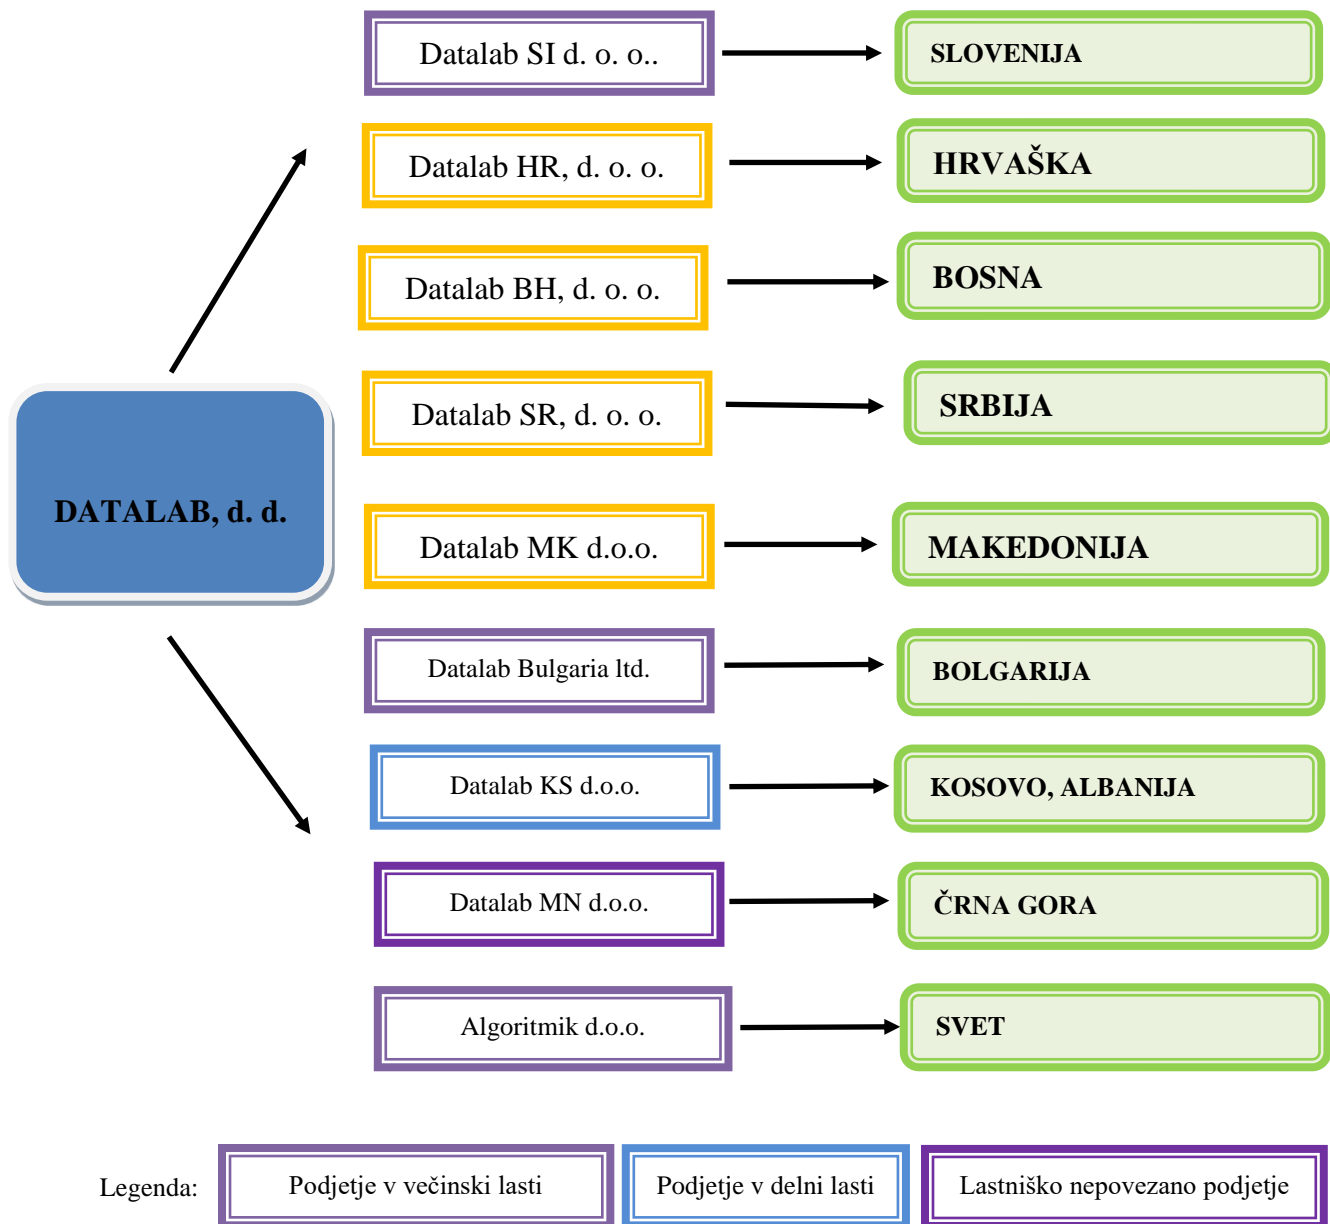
DATALAB, d. d.

Datalab SI d. o. o..

SLOVENIJA

Datalab HR, d. o. o.

HRVAŠKA

Datalab BH, d. o. o.

BOSNA

Datalab SR, d. o. o.

SRBIJA

Datalab MK d.o.o.

MAKEDONIJA

Datalab Bulgaria ltd.

BOLGARIJA

Datalab KS d.o.o.

KOSOVO, ALBANIJA

Datalab MN d.o.o.

ČRNA GORA

Algoritmik d.o.o.

SVET

Legenda: Podjetje v večinski lasti | Podjetje v delni lasti | Lastniško nepovezano podjetje